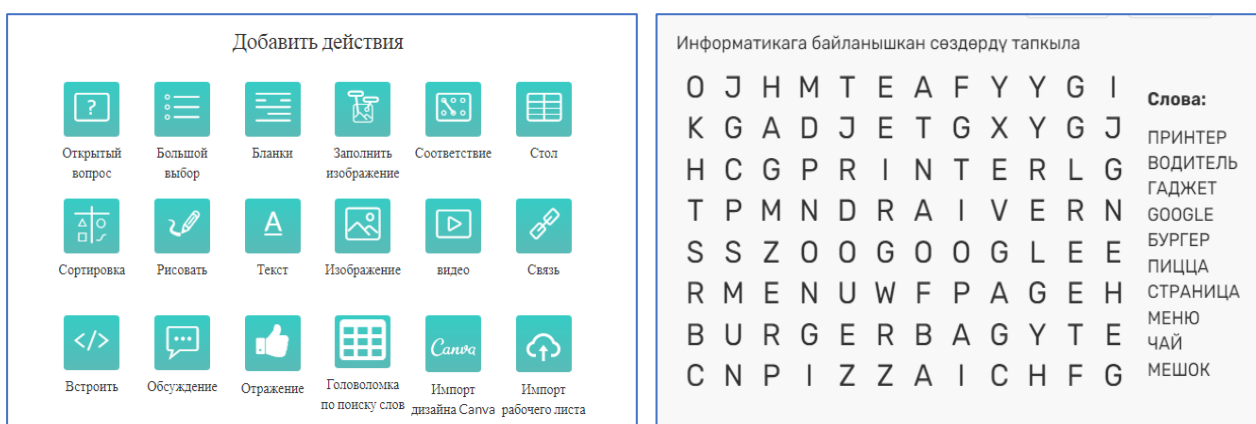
Добавить действия

Открытый вопрос
Большой выбор
Бланки
Заполнить изображение
Соответствие
Стол
Сортировка
Рисовать
Текст
Изображение
видео
Связь
Встроить
Обсуждение
Отражение
Головоломка по поиску слов
Импорт дизайна Canva
Импорт рабочего листа

Canva

Информатикага байланышкан сөздөрдү тапкыла

| | | | | | | | | | | | | |
|---|---|---|---|---|---|---|---|---|---|---|---|---|
| O | J | H | M | T | E | A | F | Y | Y | G | I |
| K | G | A | D | J | E | T | G | X | Y | G | J |
| H | C | G | P | R | I | N | T | E | R | L | G |
| T | P | M | N | D | R | A | I | V | E | R | N |
| S | S | Z | O | O | G | O | O | G | L | E | E |
| R | M | E | N | U | W | F | P | A | G | E | H |
| B | U | R | G | E | R | B | A | G | Y | T | E |
| C | N | P | I | Z | Z | A | I | C | H | F | G |

Слова:
ПРИНТЕР
ВОДИТЕЛЬ
ГАДЖЕТ
GOOGLE
БУРГЕР
ПИЦЦА
СТРАНИЦА
МЕНЮ
ЧАЙ
МЕШОК